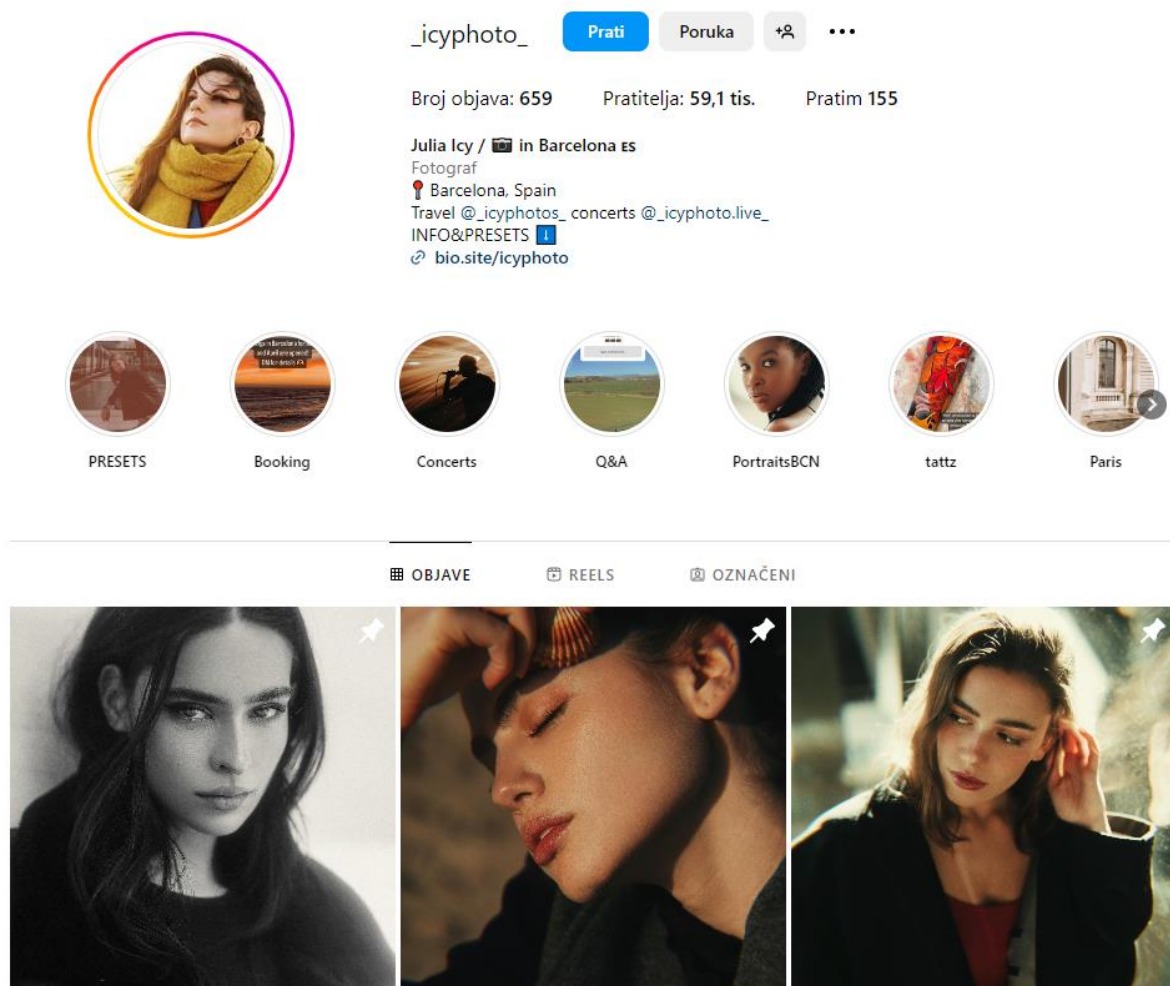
_icyphoto_ Prati Poruka

Broj objava: 659 Pratitelja: 59,1 tis. Pratim 155

Julia Icy / 📷 in Barcelona ES
Fotograf
📍 Barcelona, Spain
Travel @_icyphotos_ concerts @_icyphoto.live_
INFO&PRESETS ⬇
bio.site/icyphoto

PRESETS
Booking
Concerts
Q&A
PortraitsBCN
tattz
Paris

OBJAVE
REELS
OZNAČENI